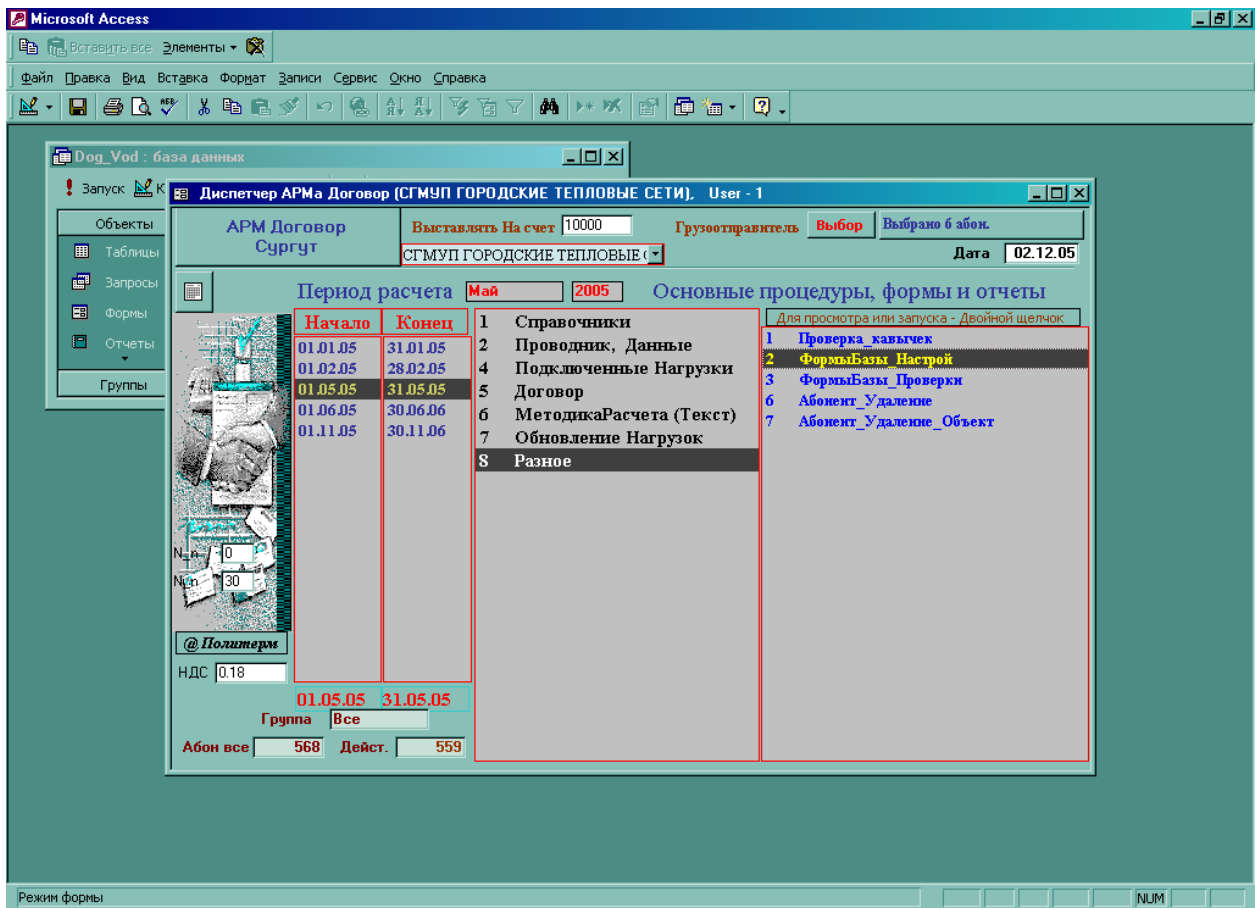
Microsoft Access

Вставить все  Элементы

Файл  Правка  Вид  Вставка  Формат  Записи  Сервис  Окно  Справка

Dog_Vod : база данных

Запуск  К

Объекты
Таблицы
Запросы
Формы
Отчеты
Группы

Диспетчер АРМа Договор (СГМУП ГОРОДСКИЕ ТЕПЛОВЫЕ СЕТИ),  User - 1

АРМ Договор
Сургут

Выставлять На счет 10000

Грузоотправитель  Выбор  Выбрано 6 абон.

СГМУП ГОРОДСКИЕ ТЕПЛОВЫЕ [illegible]

Дата 02.12.05

Период расчета  Май  2005  Основные процедуры, формы и отчеты

| Начало | Конец |
|---|---|
| 01.01.05 | 31.01.05 |
| 01.02.05 | 28.02.05 |
| 01.05.05 | 31.05.05 |
| 01.06.05 | 30.06.06 |
| 01.11.05 | 30.11.06 |

1 Справочники
2 Проводник, Данные
4 Подключенные Нагрузки
5 Договор
6 МетодикаРасчета (Текст)
7 Обновление Нагрузок
8 Разное

Для просмотра или запуска - Двойной щелчок
1 Проверка_кавычек
2 ФормыБазы_Настрой
3 ФормыБазы_Проверки
6 Абонент_Удаление
7 Абонент_Удаление_Объект

N_A 0
N_n 30

@ Политерм

НДС 0.18

01.05.05  31.05.05

Группа  Все

Абон все  568  Дейст.  559

Режим формы

NUM